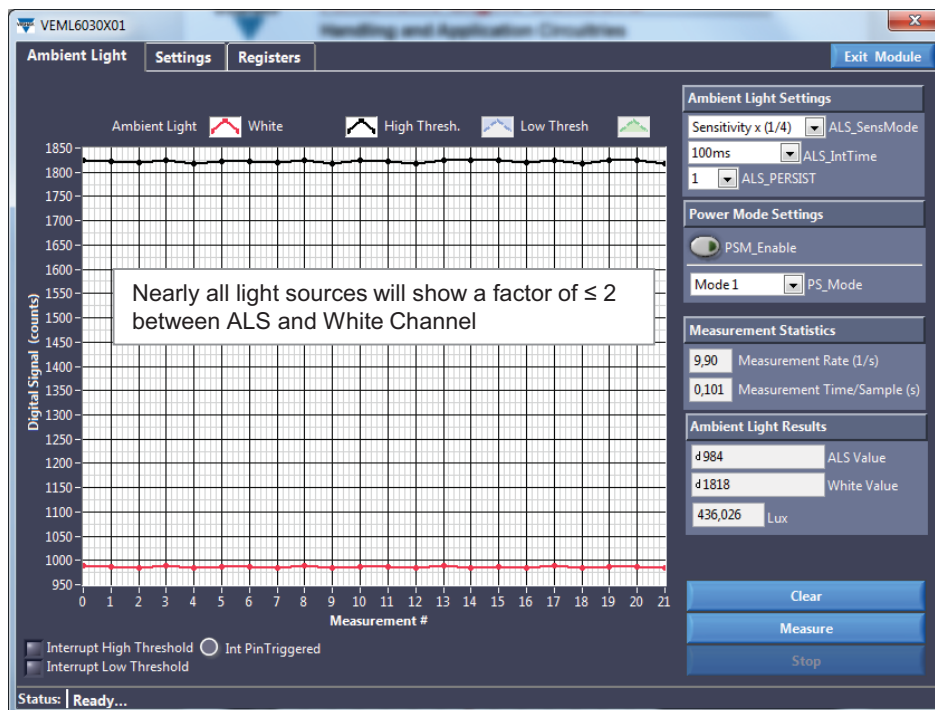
VEML6030X01

Ambient Light | Settings | Registers

Exit Module

Ambient Light White High Thresh. Low Thresh

1850
1800
1750
1700
1650
1600
1550
1500
1450
1400
1350
1300
1250
1200
1150
1100
1050
1000
950

Digital Signal (counts)

Nearly all light sources will show a factor of ≤ 2 between ALS and White Channel

0 1 2 3 4 5 6 7 8 9 10 11 12 13 14 15 16 17 18 19 20 21

Measurement #

Interrupt High Threshold
Int PinTriggered
Interrupt Low Threshold

Ambient Light Settings

Sensitivity x (1/4) ALS_SensMode
100ms ALS_IntTime
1 ALS_PERSIST

Power Mode Settings

PSM_Enable
Mode 1 PS_Mode

Measurement Statistics

9,90 Measurement Rate (1/s)
0,101 Measurement Time/Sample (s)

Ambient Light Results

d 984 ALS Value
d 1818 White Value
436,026 Lux

Clear
Measure
Stop

Status: Ready...